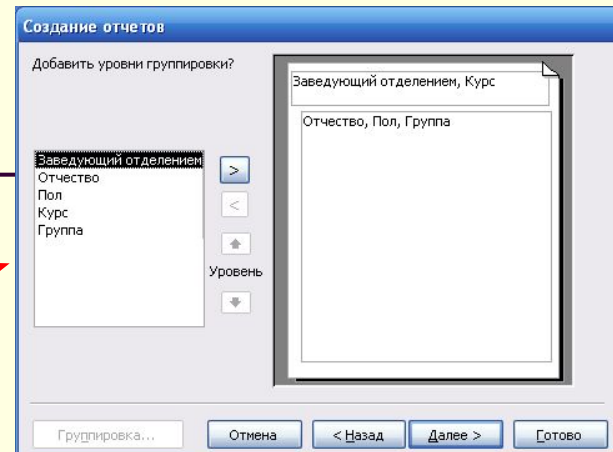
Создание отчетов

Добавить уровни группировки?

Заведующий отделением
Отчество
Пол
Курс
Группа

>
<
Уровень

Заведующий отделением, Курс

Отчество, Пол, Группа

Группировка...
Отмена
< Назад
Далее >
Готово